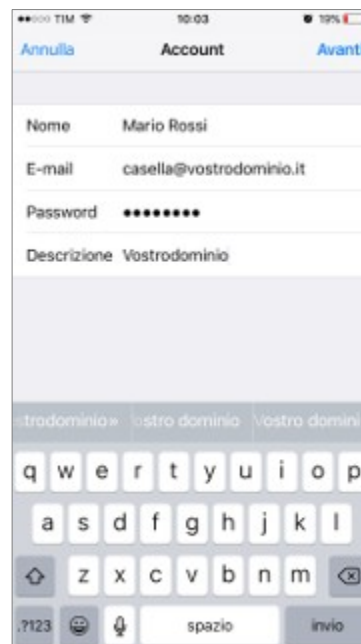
●●○○○ TIM 10:03 19%

Annulla Account Avant

Nome Mario Rossi

E-mail casella@vostrodominio.it

Password ••••••••

Descrizione Vostrodominio

trodominio» ostro dominio Vostro domini

q w e r t y u i o p

a s d f g h j k l

z x c v b n m

.?123 spazio invio